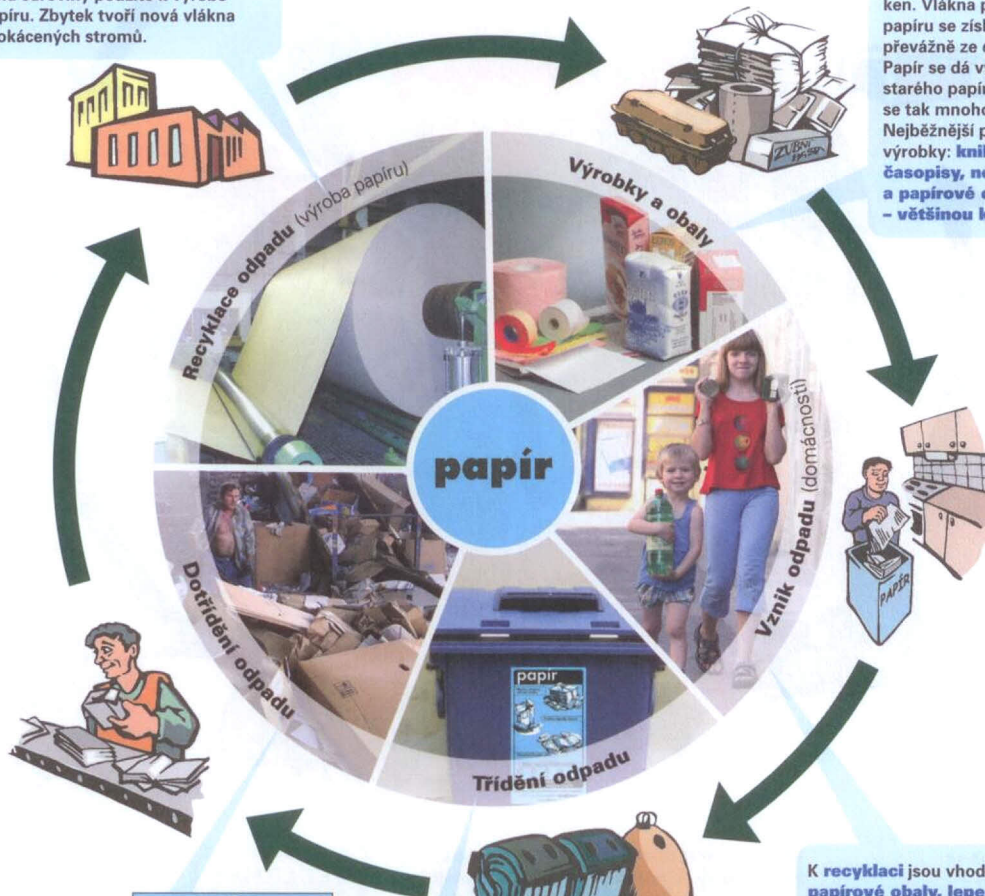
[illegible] suroviny podauje k výrobě papíru. Zbytek tvoří nová vlákna pokácených stromů.

ken. Vlákna p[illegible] papíru se získ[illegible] převážně ze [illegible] Papír se dá v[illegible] starého papír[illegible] se tak mnoho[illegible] Nejběžnější p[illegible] výrobky: kni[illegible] časopisy, no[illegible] a papírové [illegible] – většinou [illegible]

Recyklace odpadu (výroba papíru)

Výrobky a obaly

papír

Vznik odpadu (domácnosti)

Třídění odpadu

Dotřídění odpadu

papír

PAPÍR

ZUBNÍ PASTA

K recyklaci jsou vhod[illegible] papírové obaly, lepe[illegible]